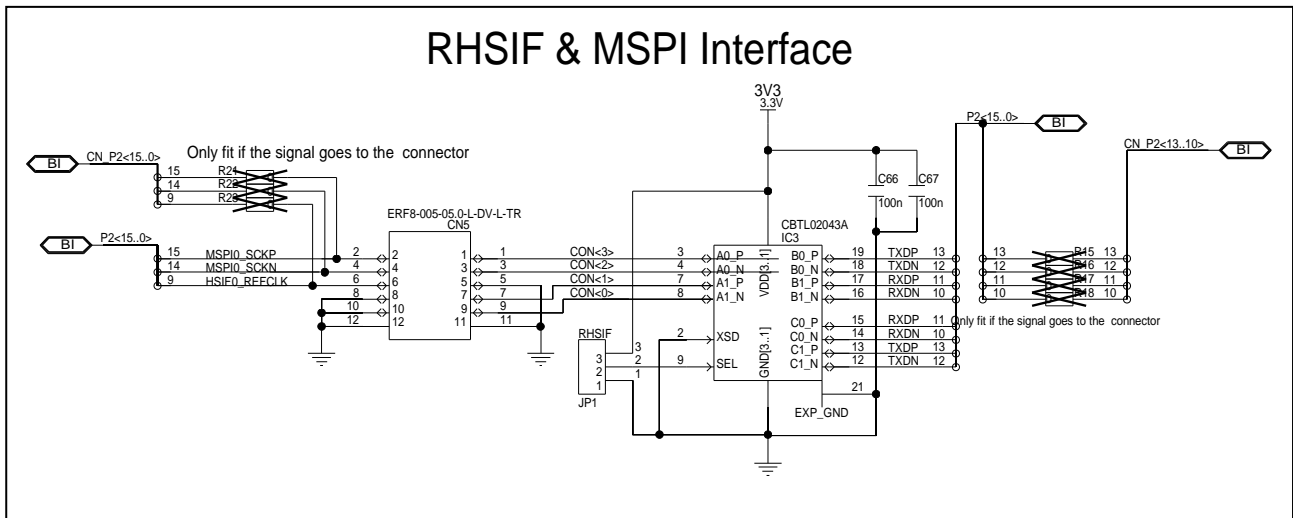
RHSIF & MSPI Interface

3V3
3.3V

BI CN_P2<15..0>
Only fit if the signal goes to the connector
15 R24
14 R22
9 R23

BI P2<15..0>
15 MSPI0_SCKP 2
14 MSPI0_SCKN 4
9 HSIF0_REFCLK 6
8
10
12

ERF8-005-05.0-L-DV-L-TR
CN5
2 1
4 3
6 5
8 7
10 9
12 11

1 CON<3>
3 CON<2>
5 CON<1>
7 CON<0>
9
11

RHSIF
3
2
1
JP1
3
2
1

CBTL02043A
IC3
3 A0_P
4 A0_N
7 A1_P
8 A1_N
2 XSD
9 SEL
VDD[3..1]
GND[3..1]
B0_P 19 TXDP 13
B0_N 18 TXDN 12
B1_P 17 RXDP 11
B1_N 16 RXDN 10
C0_P 15 RXDP 11
C0_N 14 RXDN 10
C1_P 13 TXDP 13
C1_N 12 TXDN 12
21
EXP_GND

C66 100n
C67 100n

P2<15..0> BI
CN_P2<13..10> BI
13 R15 13
12 R16 12
11 R17 11
10 R18 10
Only fit if the signal goes to the connector